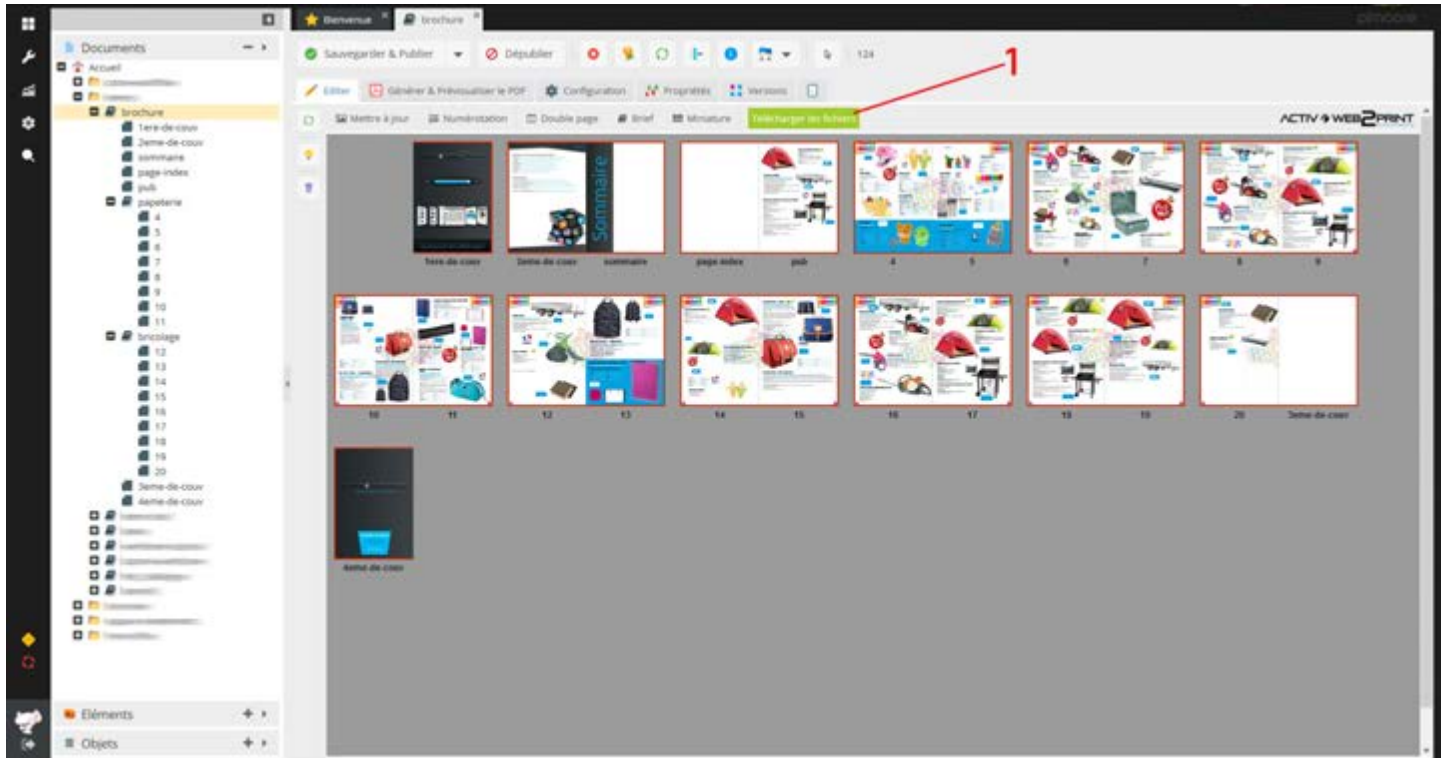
Documents
Accueil
brochure
1ere-de-couv
2eme-de-couv
sommaire
page-index
pub
papeterie
4
5
6
7
8
9
10
11
bricolage
12
13
14
15
16
17
18
19
20
3eme-de-couv
4eme-de-couv
Eléments
Objets

Bienvenue
brochure
Sauvegarder & Publier
Dépublier
124
1
Editer
Générer & Prévisualiser le PDF
Configuration
Propriétés
Versions
Mettre à jour
Numérotation
Double page
Brief
Miniature
Télécharger les fichiers
ACTIV WEB2PRINT

Sommaire
1ere-de-couv
2eme-de-couv
sommaire
page-index
pub
4
5
6
7
8
9
10
11
12
13
14
15
16
17
18
19
20
3eme-de-couv
4eme-de-couv